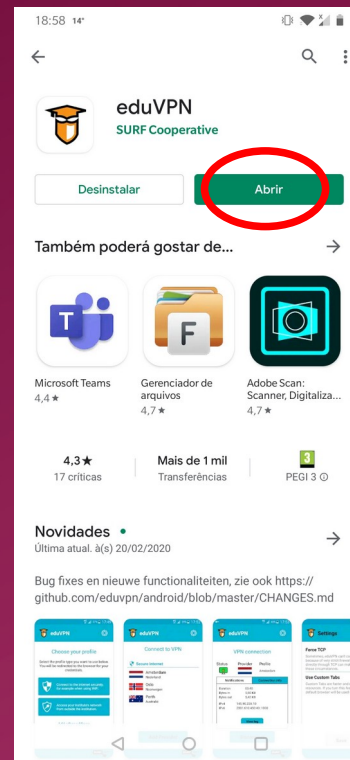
18:58 14°

eduVPN
SURF Cooperative

Desinstalar
Abrir

Também poderá gostar de...

Microsoft Teams
4,4 ★

Gerenciador de arquivos
4,7 ★

Adobe Scan: Scanner, Digitaliza...
4,7 ★

4,3 ★
17 críticas

Mais de 1 mil
Transferências

3
PEGI 3 ⓘ

Novidades •
Última atual. à(s) 20/02/2020

Bug fixes en nieuwe functionaliteiten, zie ook https://github.com/eduvpn/android/blob/master/CHANGES.md

eduVPN
Choose your profile
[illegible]

eduVPN
Connect to VPN
Secure internet
Amsterdam
Oslo
Perth

eduVPN
VPN connection
Status
Provider
Profile
Notifications
Connection info

Settings
Force TCP
Use Custom Tabs